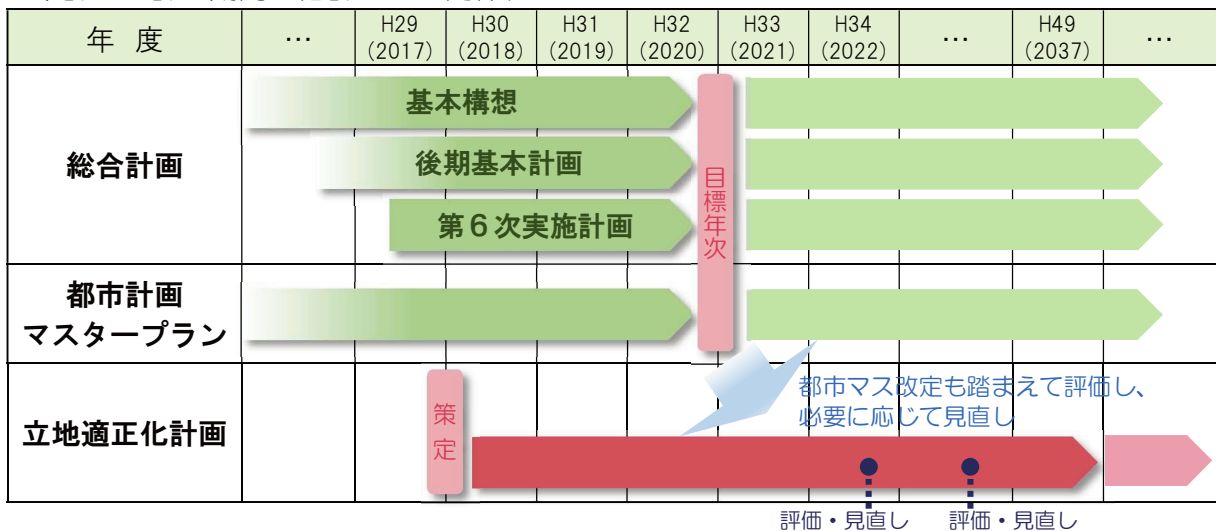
| 年 度 | … | H29 (2017) | H30 (2018) | H31 (2019) | H32 (2020) | H33 (2021) | H34 (2022) | … | H49 (2037) | … |
|---|---|---|---|---|---|---|---|---|---|---|
| 総合計画 | 基本構想 後期基本計画 第６次実施計画 | | | | 目標年次 | | | | | |
| 都市計画マスタープラン | | | | | | | | | | |
| 立地適正化計画 | | 策定 | | | | | | | | |

都市マス改定も踏まえて評価し、必要に応じて見直し

評価・見直し　評価・見直し